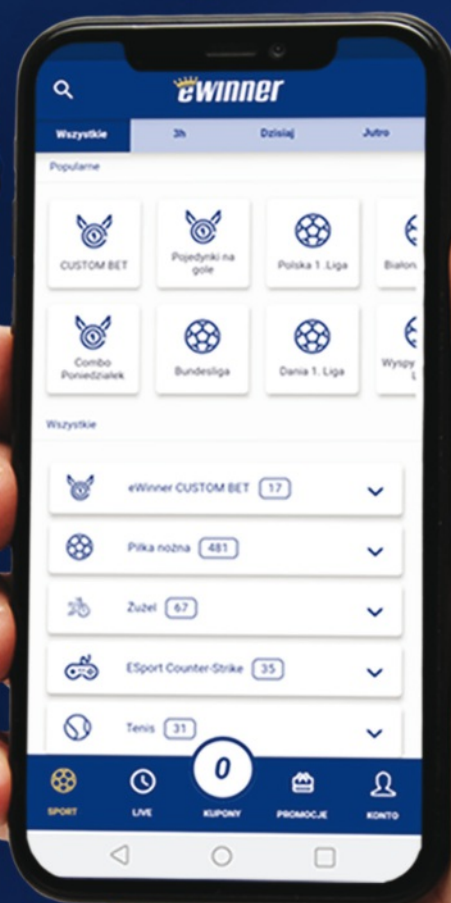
eWinner

Wszystkie | 3h | Dzisiaj | Jutro

Popularne

CUSTOM BET
Pojedynki na gole
Polska 1. Liga
Białoru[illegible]

Combo Poniedziałek
Bundesliga
Dania 1. Liga
Wyspy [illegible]

Wszystkie

eWinner CUSTOM BET 17
Piłka nożna 481
Żużel 67
ESport Counter-Strike 35
Tenis 31

SPORT
LIVE
0
KUPONY
PROMOCJE
KONTO